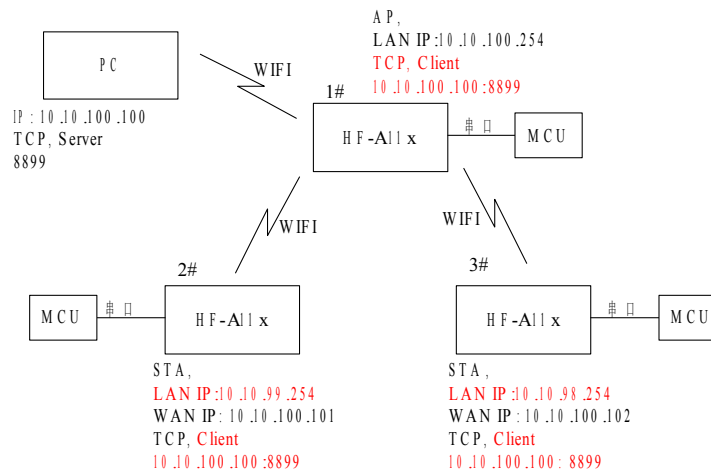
AP,
LAN IP:10.10.100.254
TCP, Client
10.10.100.100:8899

PC

WIFI

1#

IP: 10.10.100.100
TCP, Server
8899

HF-A11x

串口

MCU

WIFI

WIFI

2#

3#

MCU

串口

HF-A11x

HF-A11x

串口

MCU

STA,
LAN IP:10.10.99.254
WAN IP: 10.10.100.101
TCP, Client
10.10.100.100:8899

STA,
LAN IP:10.10.98.254
WAN IP: 10.10.100.102
TCP, Client
10.10.100.100: 8899